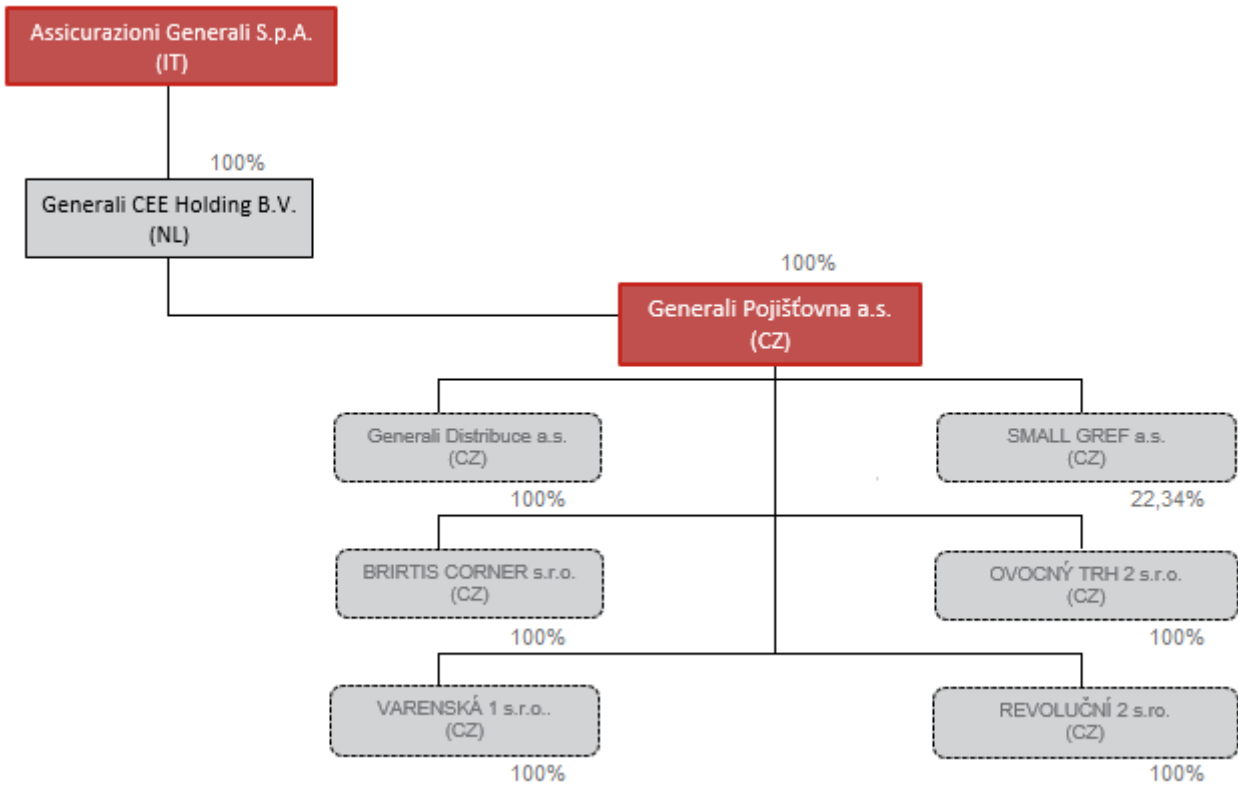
Assicurazioni Generali S.p.A.
(IT)

100%

Generali CEE Holding B.V.
(NL)

100%

Generali Pojišťovna a.s.
(CZ)

Generali Distribuce a.s.
(CZ)

100%

SMALL GREF a.s.
(CZ)

22,34%

BRIRTIS CORNER s.r.o.
(CZ)

100%

OVOCNÝ TRH 2 s.r.o.
(CZ)

100%

VARENSKÁ 1 s.r.o..
(CZ)

100%

REVOLUČNÍ 2 s.ro.
(CZ)

100%